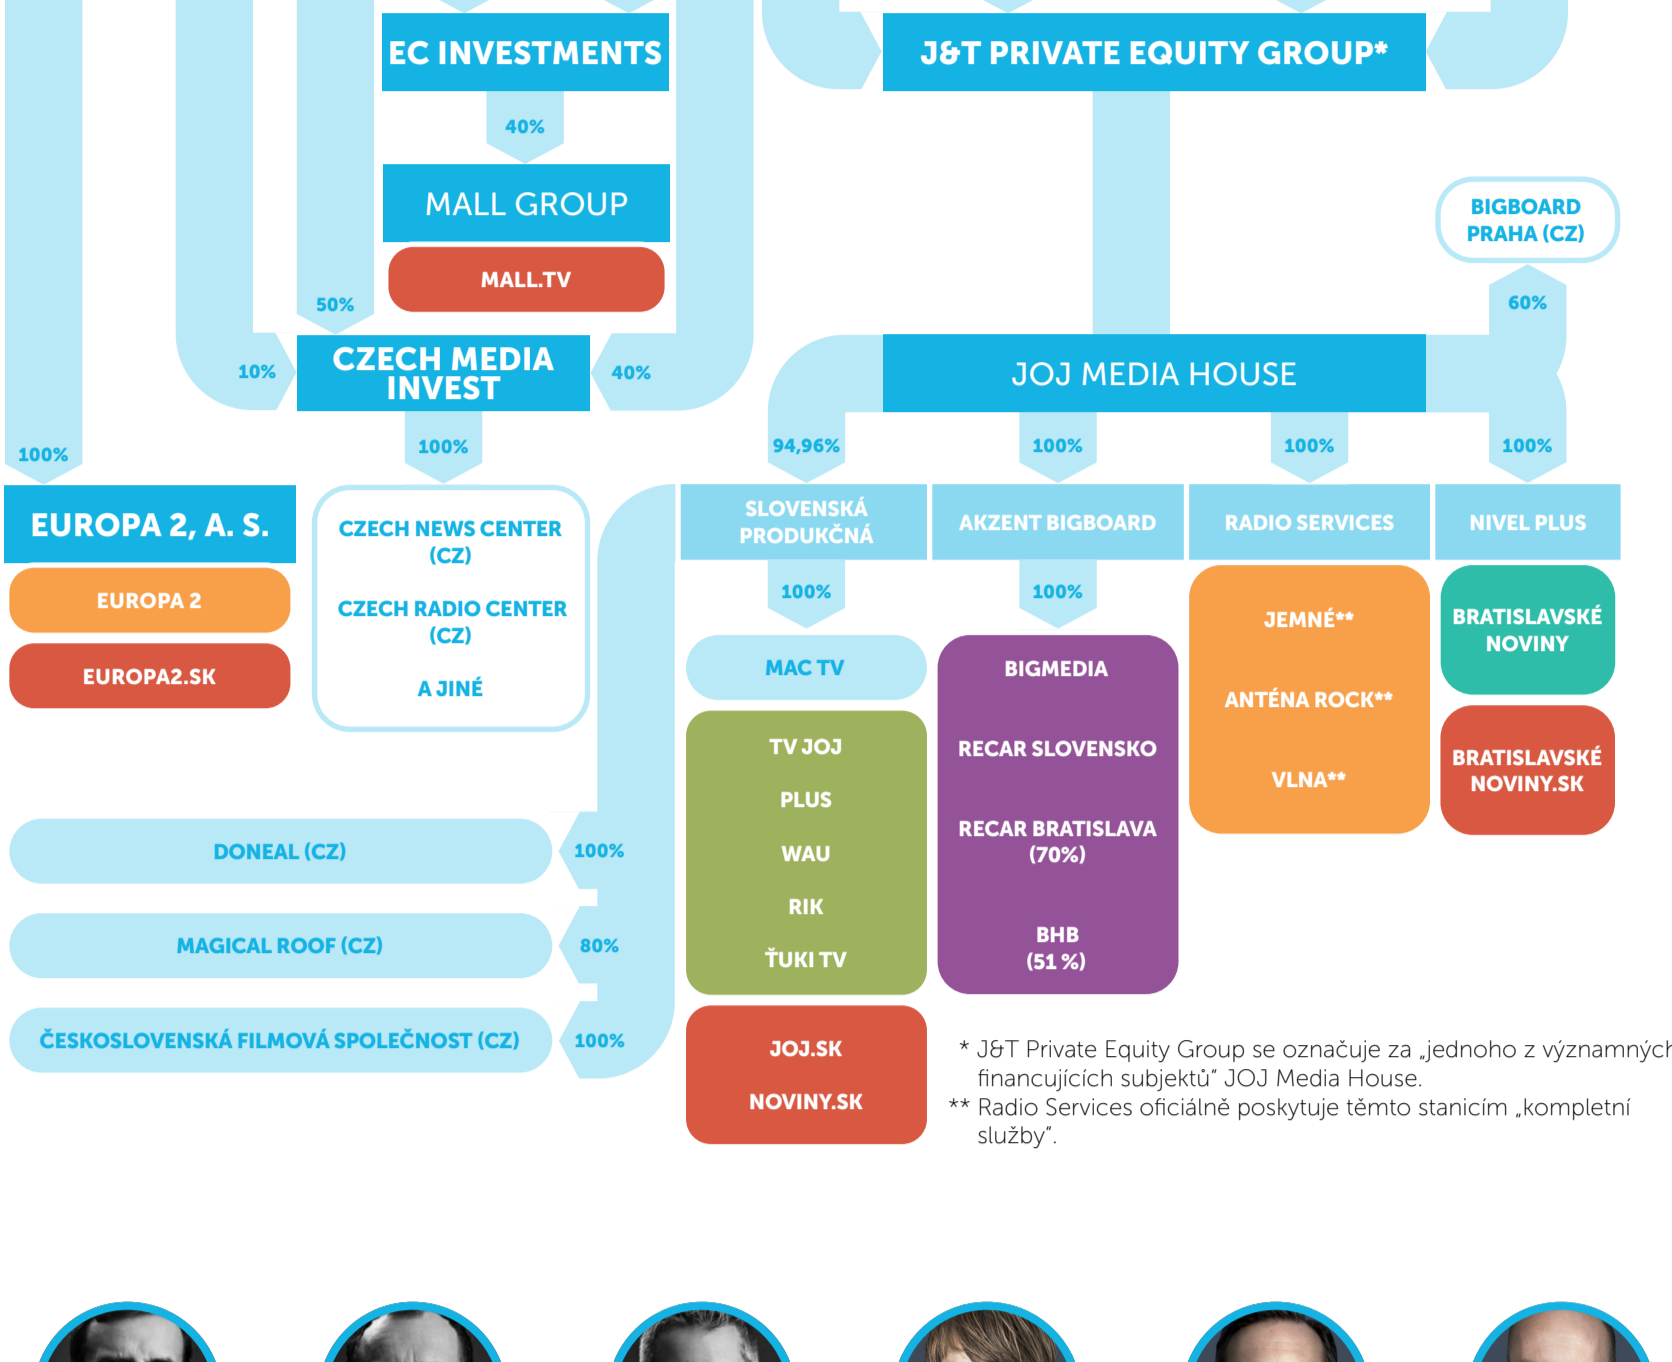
EC INVESTMENTS

J&T PRIVATE EQUITY GROUP*

40%

MALL GROUP

MALL.TV

BIGBOARD PRAHA (CZ)

50%

60%

10%

CZECH MEDIA INVEST

40%

JOJ MEDIA HOUSE

100%

100%

94,96%

100%

100%

100%

EUROPA 2, A. S.

CZECH NEWS CENTER (CZ)

CZECH RADIO CENTER (CZ)

A JINÉ

SLOVENSKÁ PRODUKČNÁ

AKZENT BIGBOARD

RADIO SERVICES

NIVEL PLUS

EUROPA 2

EUROPA2.SK

100%

100%

MAC TV

BIGMEDIA

RECAR SLOVENSKO

RECAR BRATISLAVA (70%)

BHB (51 %)

JEMNÉ**

ANTÉNA ROCK**

VLNA**

BRATISLAVSKÉ NOVINY

BRATISLAVSKÉ NOVINY.SK

TV JOJ

PLUS

WAU

RIK

ŤUKI TV

DONEAL (CZ)

100%

MAGICAL ROOF (CZ)

80%

ČESKOSLOVENSKÁ FILMOVÁ SPOLEČNOST (CZ)

100%

JOJ.SK

NOVINY.SK

* J&T Private Equity Group se označuje za „jednoho z významných financujících subjektů" JOJ Media House.
** Radio Services oficiálně poskytuje těmto stanicím „kompletní služby".